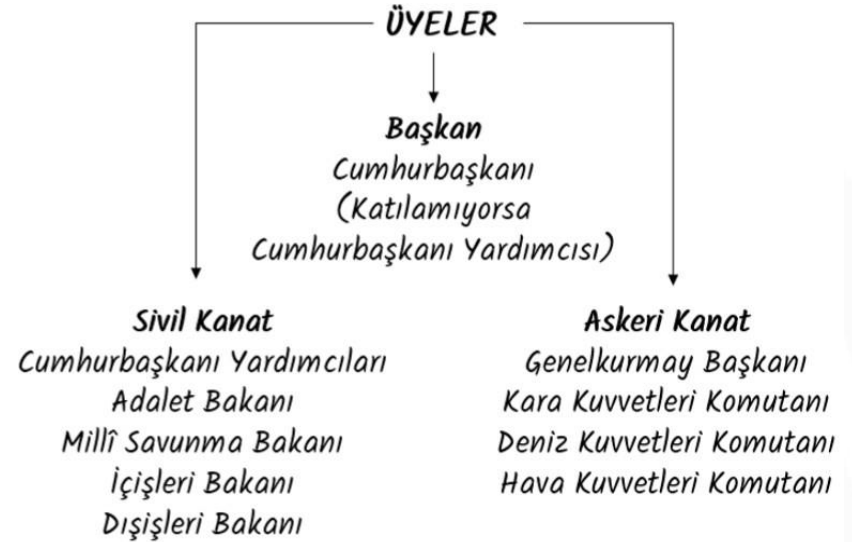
ÜYELER

Başkan
Cumhurbaşkanı
(Katılamıyorsa
Cumhurbaşkanı Yardımcısı)

Sivil Kanat
Cumhurbaşkanı Yardımcıları
Adalet Bakanı
Millî Savunma Bakanı
İçişleri Bakanı
Dışişleri Bakanı

Askeri Kanat
Genelkurmay Başkanı
Kara Kuvvetleri Komutanı
Deniz Kuvvetleri Komutanı
Hava Kuvvetleri Komutanı